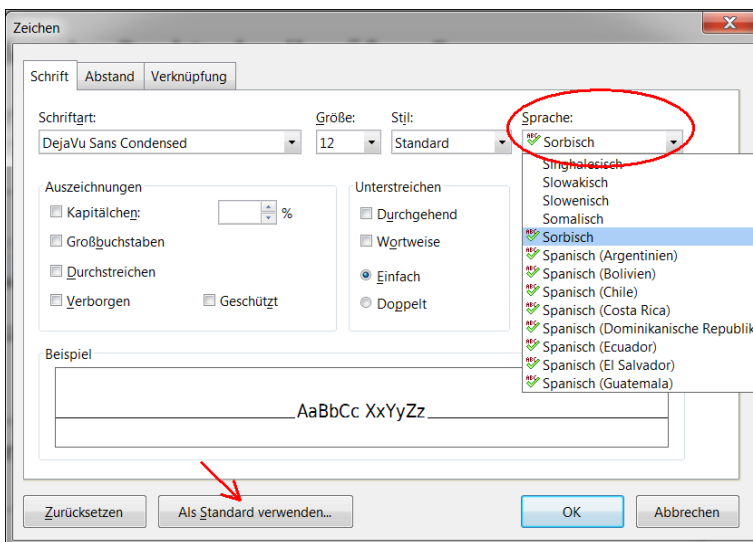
Zeichen

Schrift | Abstand | Verknüpfung

Schriftart:
DejaVu Sans Condensed

Größe:
12

Stil:
Standard

Sprache:
Sorbisch

Singhalesisch
Slowakisch
Slowenisch
Somalisch
Sorbisch
Spanisch (Argentinien)
Spanisch (Bolivien)
Spanisch (Chile)
Spanisch (Costa Rica)
Spanisch (Dominikanische Republik
Spanisch (Ecuador)
Spanisch (El Salvador)
Spanisch (Guatemala)

Auszeichnungen
Kapitälchen: %
Großbuchstaben
Durchstreichen
Verborgen
Geschützt

Unterstreichen
Durchgehend
Wortweise
Einfach
Doppelt

Beispiel
AaBbCc XxYyZz

Zurücksetzen
Als Standard verwenden...
OK
Abbrechen